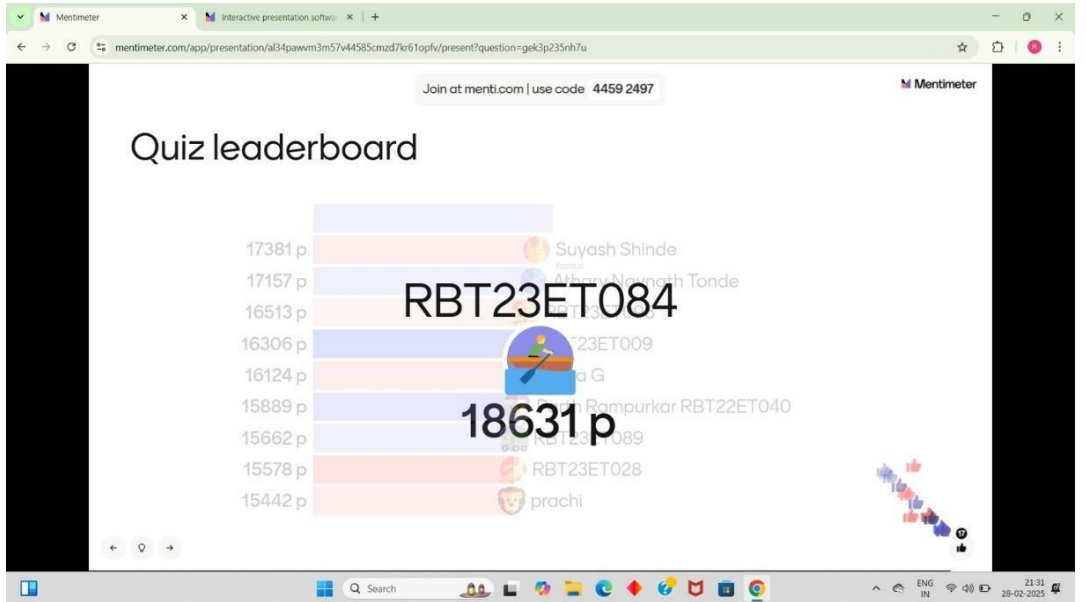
Mentimeter
Interactive presentation softwa
mentimeter.com/app/presentation/al34pawvm3m57v44585cmzd7kr61opfv/present?question=gek3p235nh7u

Join at menti.com | use code 4459 2497
Mentimeter

Quiz leaderboard

17381 p Suyash Shinde
fastest
17157 p Atharv Navnath Tonde
16513 p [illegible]
16306 p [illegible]23ET009
16124 p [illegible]a G
15889 p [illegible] Rampurkar RBT22ET040
15662 p RBT23ET089
15578 p RBT23ET028
15442 p prachi

RBT23ET084
18631 p

17

Search
ENG IN
21:31
28-02-2025